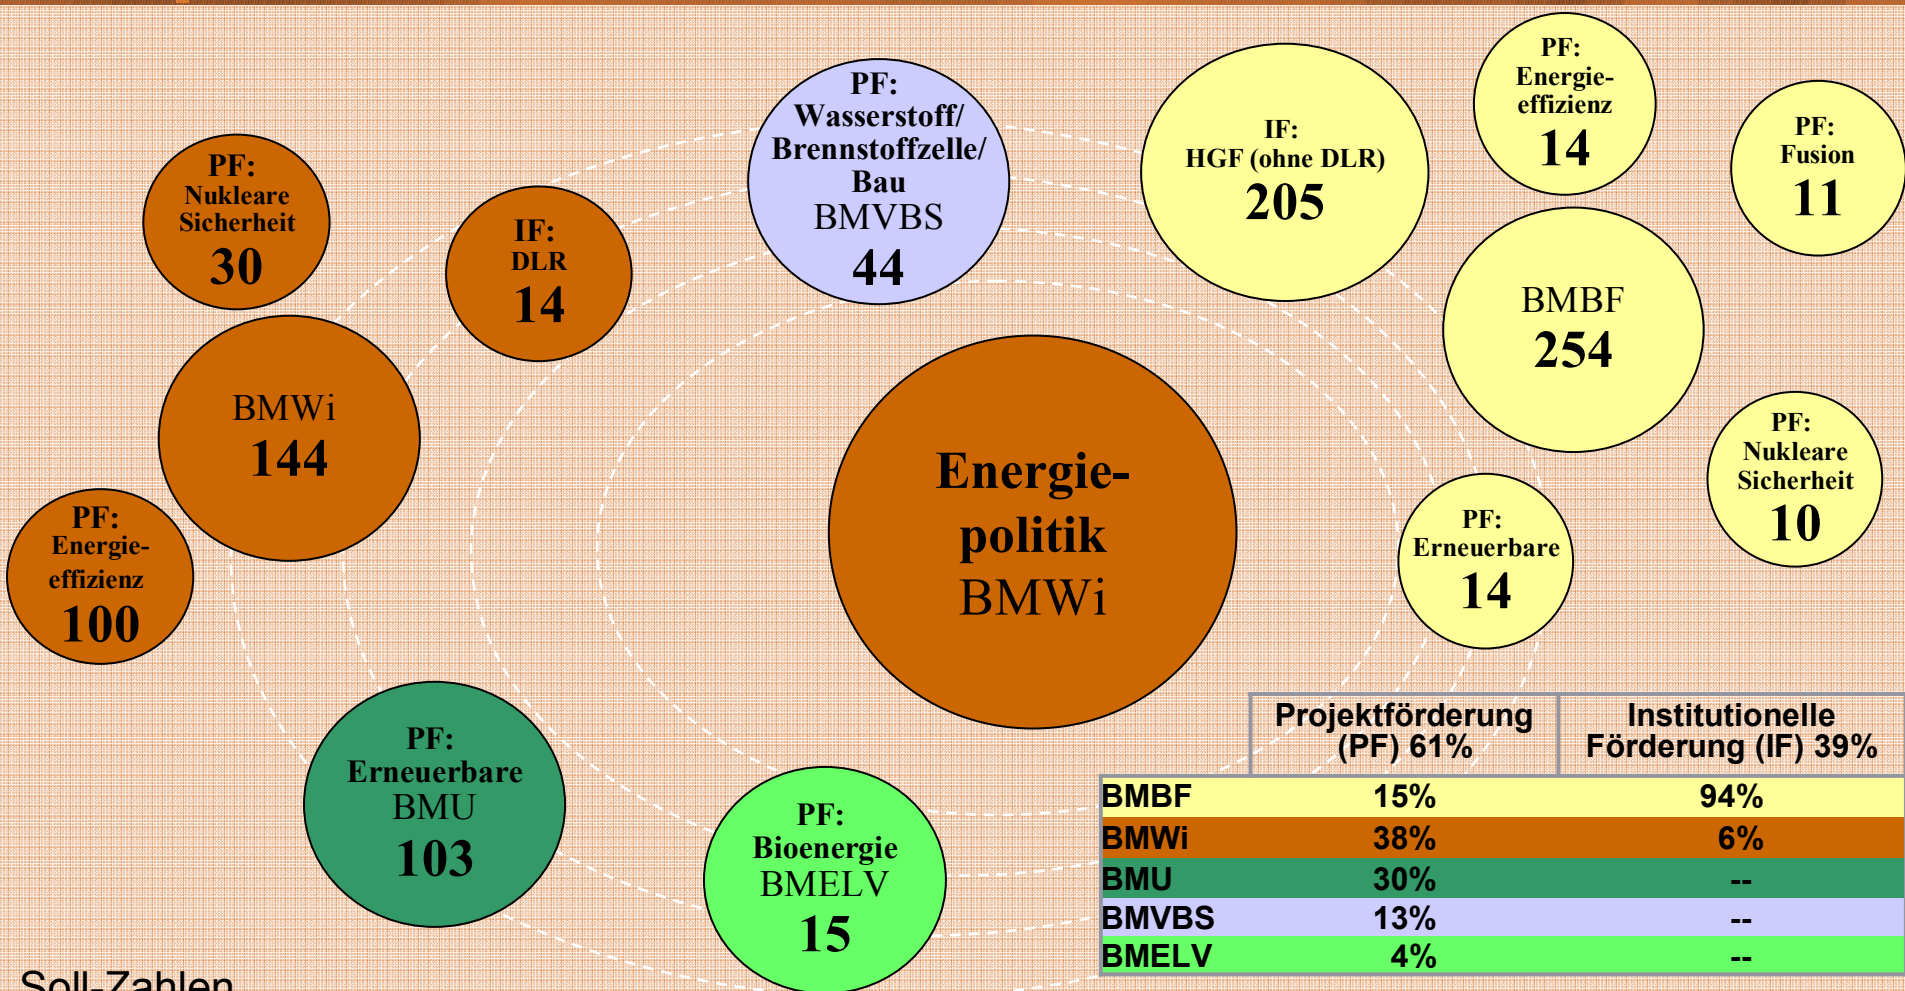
PF: Nukleare Sicherheit
30

IF: DLR
14

PF: Wasserstoff/ Brennstoffzelle/ Bau
BMVBS
44

IF: HGF (ohne DLR)
205

PF: Energieeffizienz
14

PF: Fusion
11

BMWi
144

BMBF
254

Energiepolitik
BMWi

PF: Nukleare Sicherheit
10

PF: Energieeffizienz
100

PF: Erneuerbare
14

PF: Erneuerbare
BMU
103

PF: Bioenergie
BMELV
15

| | Projektförderung (PF) 61% | Institutionelle Förderung (IF) 39% |
|---|---|---|
| BMBF | 15% | 94% |
| BMWi | 38% | 6% |
| BMU | 30% | -- |
| BMVBS | 13% | -- |
| BMELV | 4% | -- |

Soll-Zahlen